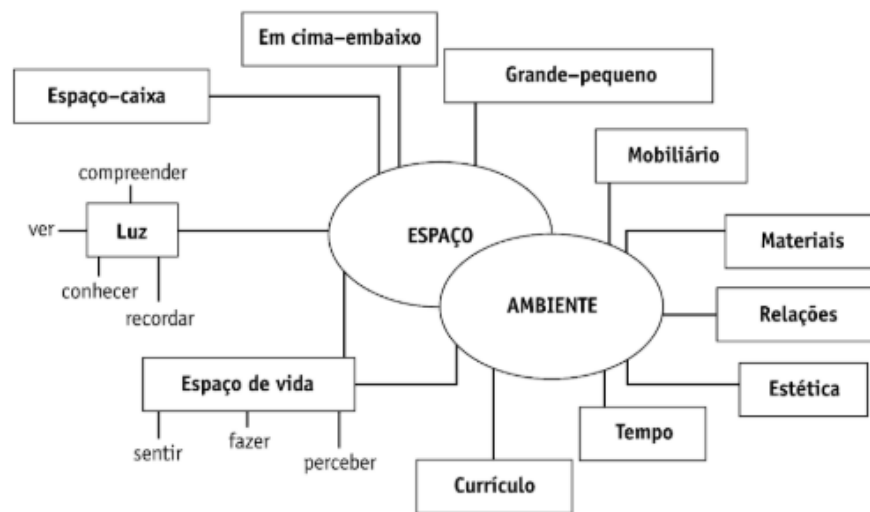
Em cima–embaixo

Grande–pequeno

Espaço–caixa

Mobiliário

compreender

ver

Luz

ESPAÇO

Materiais

conhecer

recordar

AMBIENTE

Relações

Espaço de vida

Estética

sentir

fazer

perceber

Tempo

Currículo